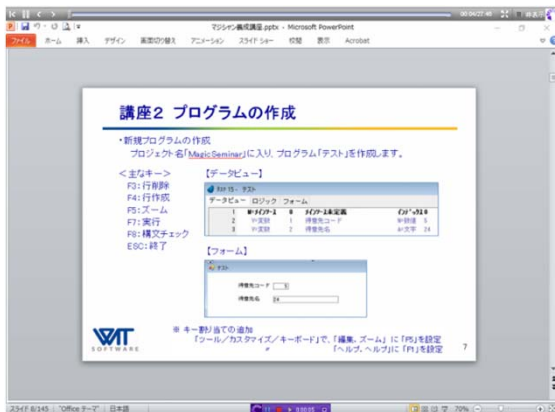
00:04:07:45

マジシャン養成講座.pptx - Microsoft PowerPoint

ファイル　ホーム　挿入　デザイン　画面切り替え　アニメーション　スライド ショー　校閲　表示　Acrobat

講座2 プログラムの作成

・新規プログラムの作成
プロジェクト名「MagicSeminar」に入り、プログラム「テスト」を作成します。

＜主なキー＞
F3：行削除
F4：行作成
F5：ズーム
F7：実行
F8：構文チェック
ESC：終了

【データビュー】

テスト

データビュー　ロジック　フォーム

| | | | | | |
|---|---|---|---|---|---|
| 1 | Mーメインソース | 0 | メインソース未定義 | | |
| 2 | V-変数 | 1 | 得意先コード | N-数値 | 5 |
| 3 | V-変数 | 2 | 得意先名 | A-文字 | 24 |

【フォーム】

テスト

得意先コード　0

得意先名

※ キー割り当ての追加
「ツール／カスタマイズ／キーボード」で、「編集」ズーム」に「F5」を設定
「ヘルプ」ヘルプ」に「F1」を設定

SOFTWARE

7

スライド 8/145　"Office テーマ"　日本語

70%